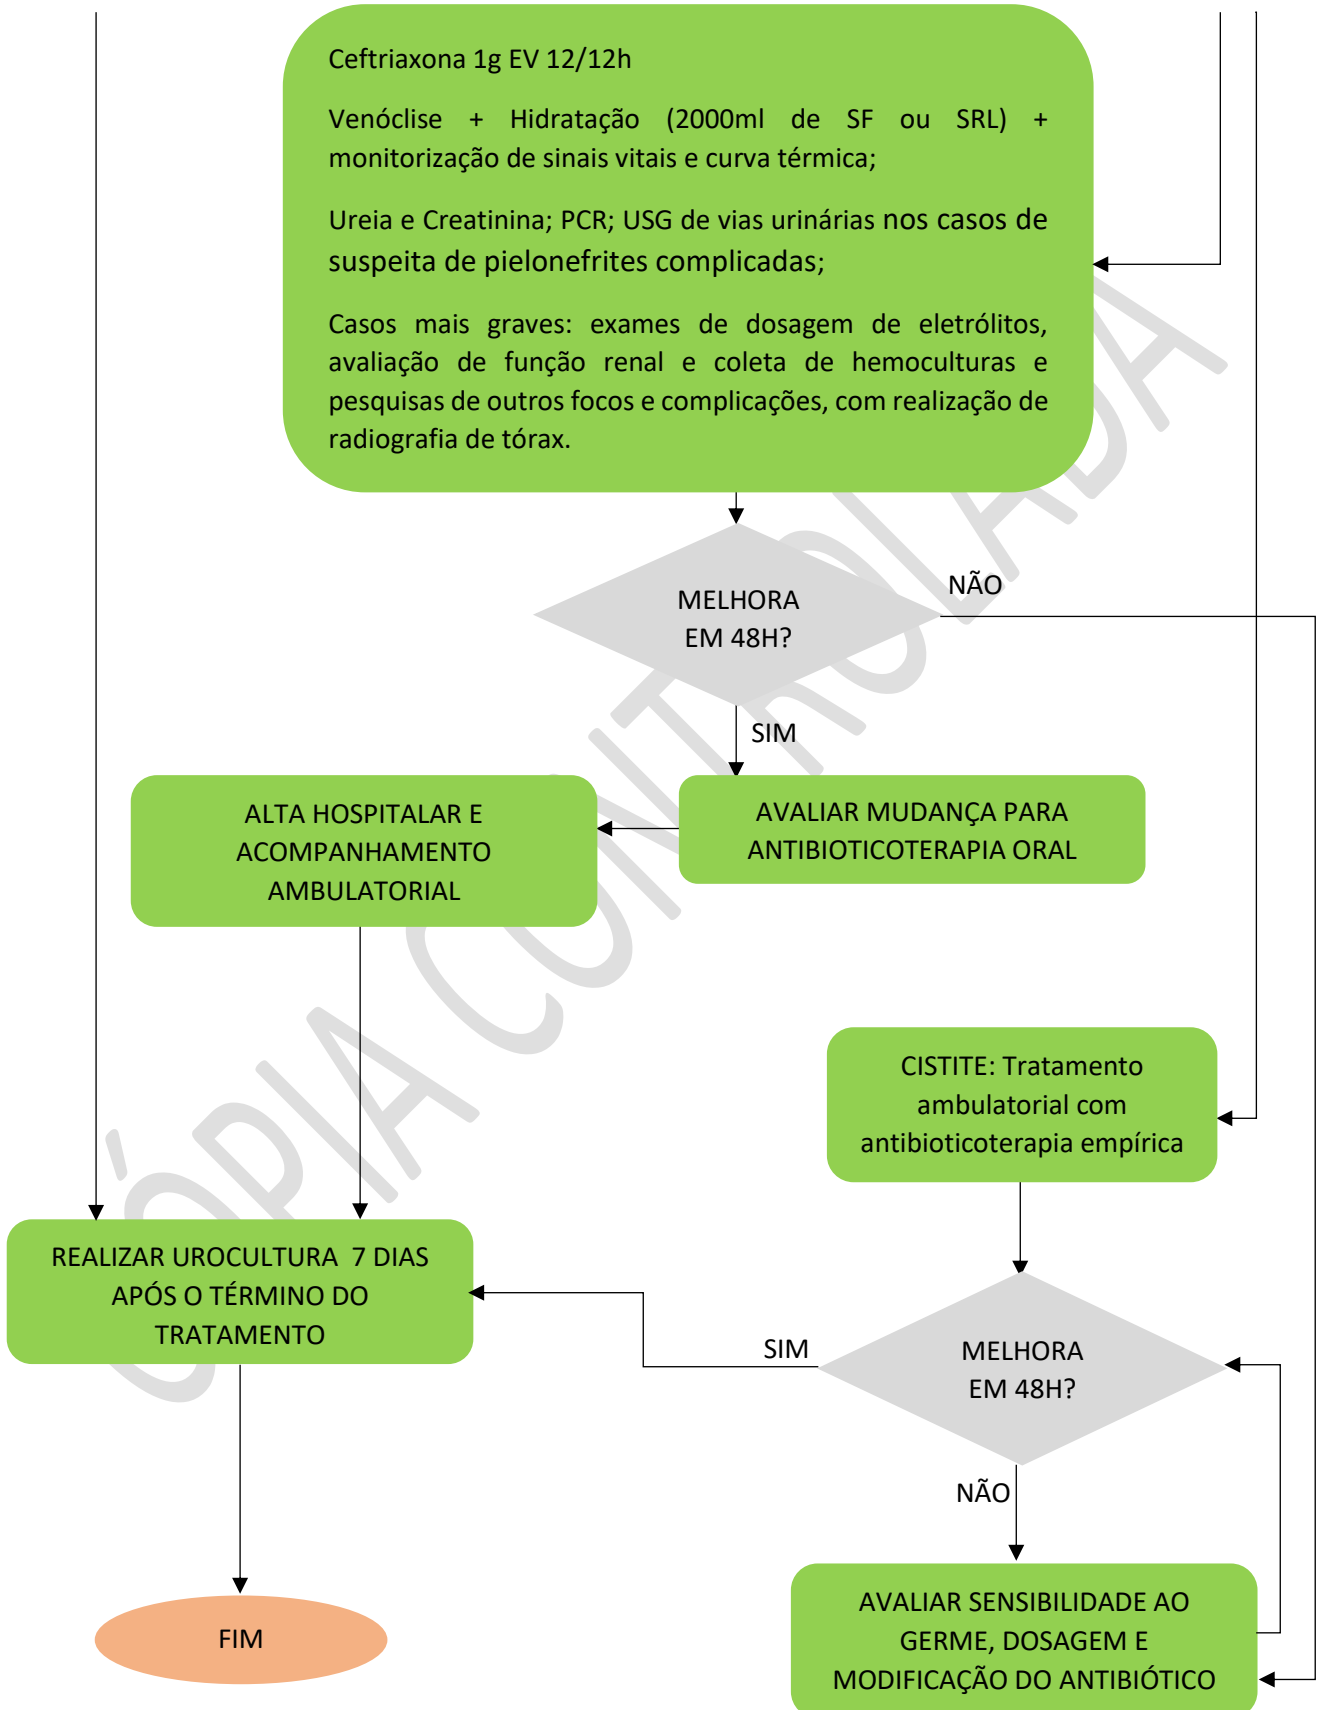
Ceftriaxona 1g EV 12/12h

Venóclise + Hidratação (2000ml de SF ou SRL) + monitorização de sinais vitais e curva térmica;

Ureia e Creatinina; PCR; USG de vias urinárias nos casos de suspeita de pielonefrites complicadas;

Casos mais graves: exames de dosagem de eletrólitos, avaliação de função renal e coleta de hemoculturas e pesquisas de outros focos e complicações, com realização de radiografia de tórax.

MELHORA EM 48H?

NÃO

SIM

ALTA HOSPITALAR E ACOMPANHAMENTO AMBULATORIAL

AVALIAR MUDANÇA PARA ANTIBIOTICOTERAPIA ORAL

CISTITE: Tratamento ambulatorial com antibioticoterapia empírica

REALIZAR UROCULTURA 7 DIAS APÓS O TÉRMINO DO TRATAMENTO

SIM

MELHORA EM 48H?

NÃO

FIM

AVALIAR SENSIBILIDADE AO GERME, DOSAGEM E MODIFICAÇÃO DO ANTIBIÓTICO

CÓPIA CONTROLADA